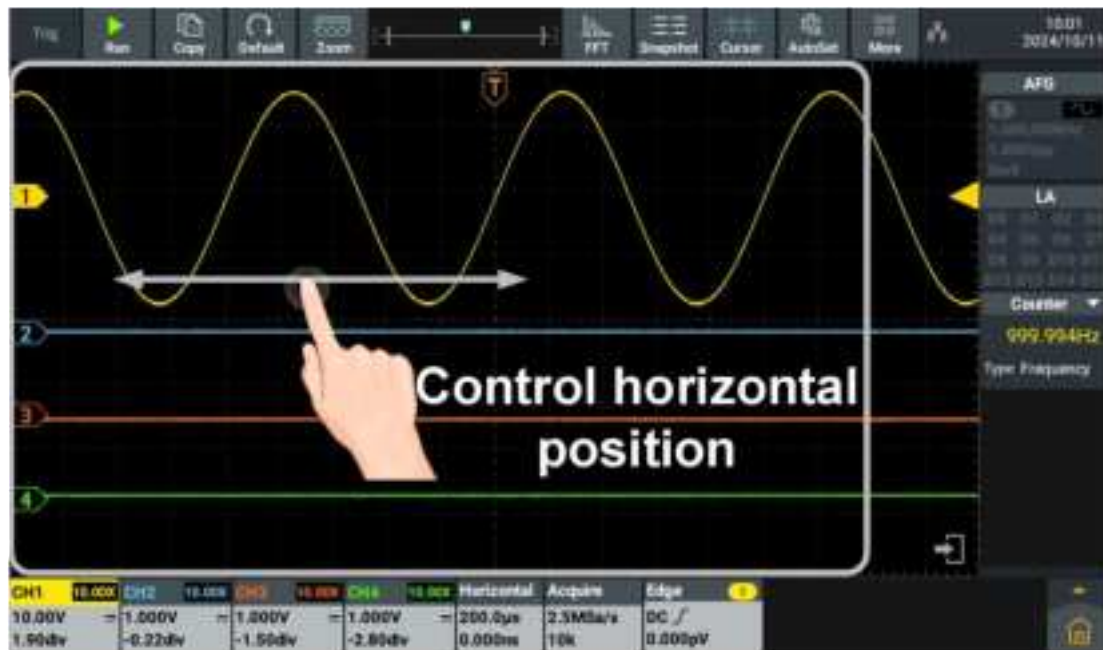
Trig
Run
Copy
Default
Zoom
FFT
Snapshot
Cursor
AutoSet
More
10:01
2024/10/11
T
AFG
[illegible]
LA
Counter
999.994Hz
Type: Frequency
1
2
3
4
Control horizontal position
CH1 10.00X
10.00V
1.90div
CH2 10.00X
1.000V
-0.22div
CH3 10.00X
1.000V
-1.50div
CH4 10.00X
1.000V
-2.80div
Horizontal
200.0μs
0.000ns
Acquire
2.5MSa/s
10k
Edge
DC
0.000pV